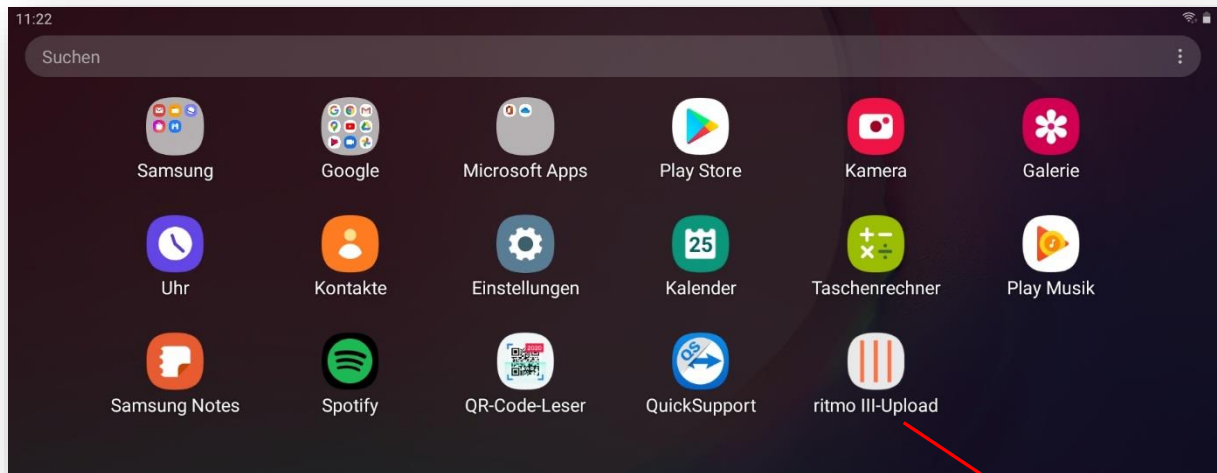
11:22

Suchen

Samsung
Google
Microsoft Apps
Play Store
Kamera
Galerie

Uhr
Kontakte
Einstellungen
25
Kalender
Taschenrechner
Play Musik

Samsung Notes
Spotify
QR-Code-Leser
QS
QuickSupport
ritmo III-Upload